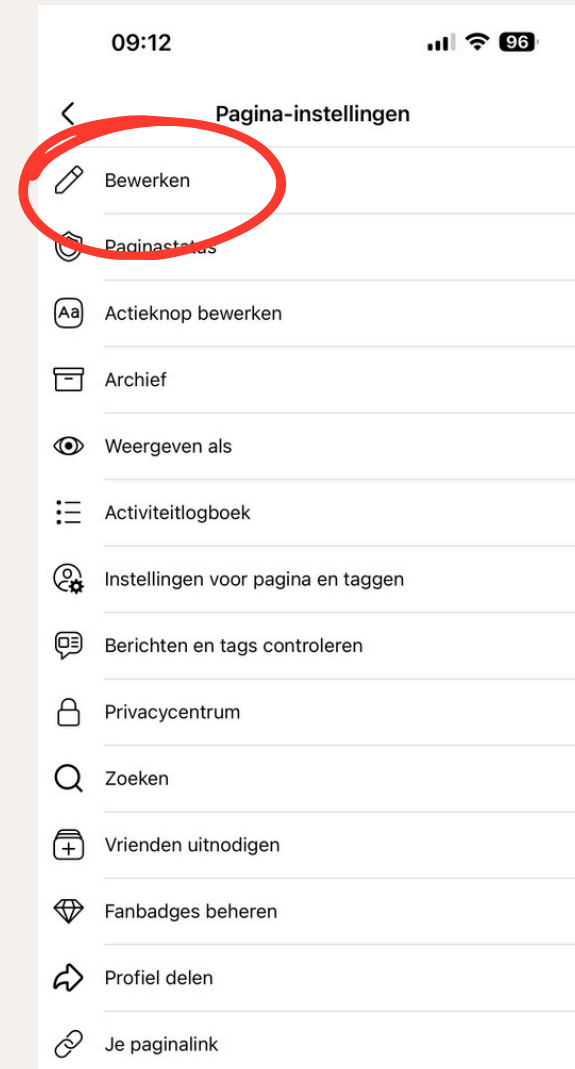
09:12

96

Pagina-instellingen

Bewerken

Paginastatus

Aa

Actieknop bewerken

Archief

Weergeven als

Activiteitlogboek

Instellingen voor pagina en taggen

Berichten en tags controleren

Privacycentrum

Zoeken

Vrienden uitnodigen

Fanbadges beheren

Profiel delen

Je paginalink